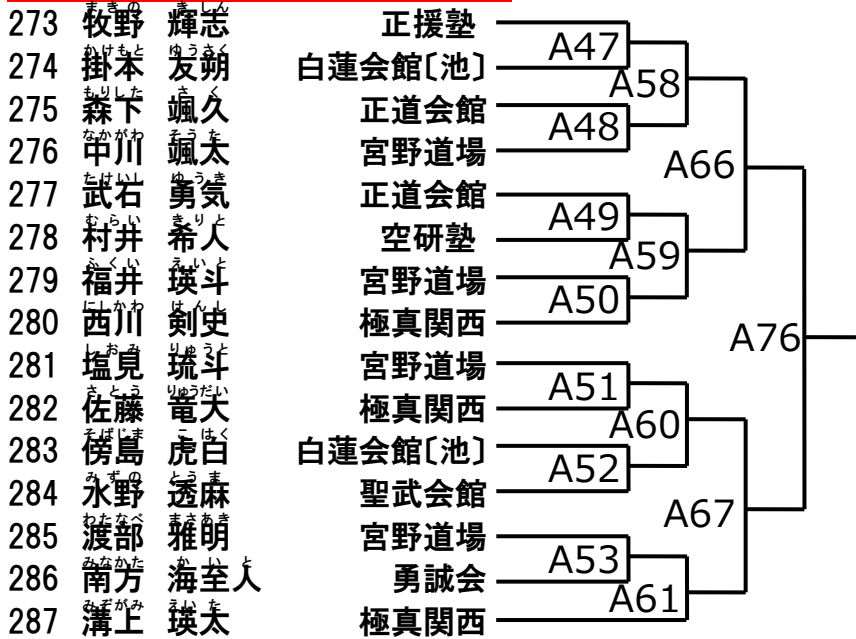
273 牧野 輝志 正援塾
274 掛本 友朔 白蓮会館〔池〕
275 森下 颯久 正道会館
276 中川 颯太 宮野道場
277 武石 勇気 正道会館
278 村井 希人 空研塾
279 福井 瑛斗 宮野道場
280 西川 剣史 極真関西
281 塩見 琉斗 宮野道場
282 佐藤 竜大 極真関西
283 傍島 虎白 白蓮会館〔池〕
284 水野 透麻 聖武会館
285 渡部 雅明 宮野道場
286 南方 海至人 勇誠会
287 溝上 瑛太 極真関西

A47
A58
A48
A66
A49
A59
A50
A76
A51
A60
A52
A67
A53
A61